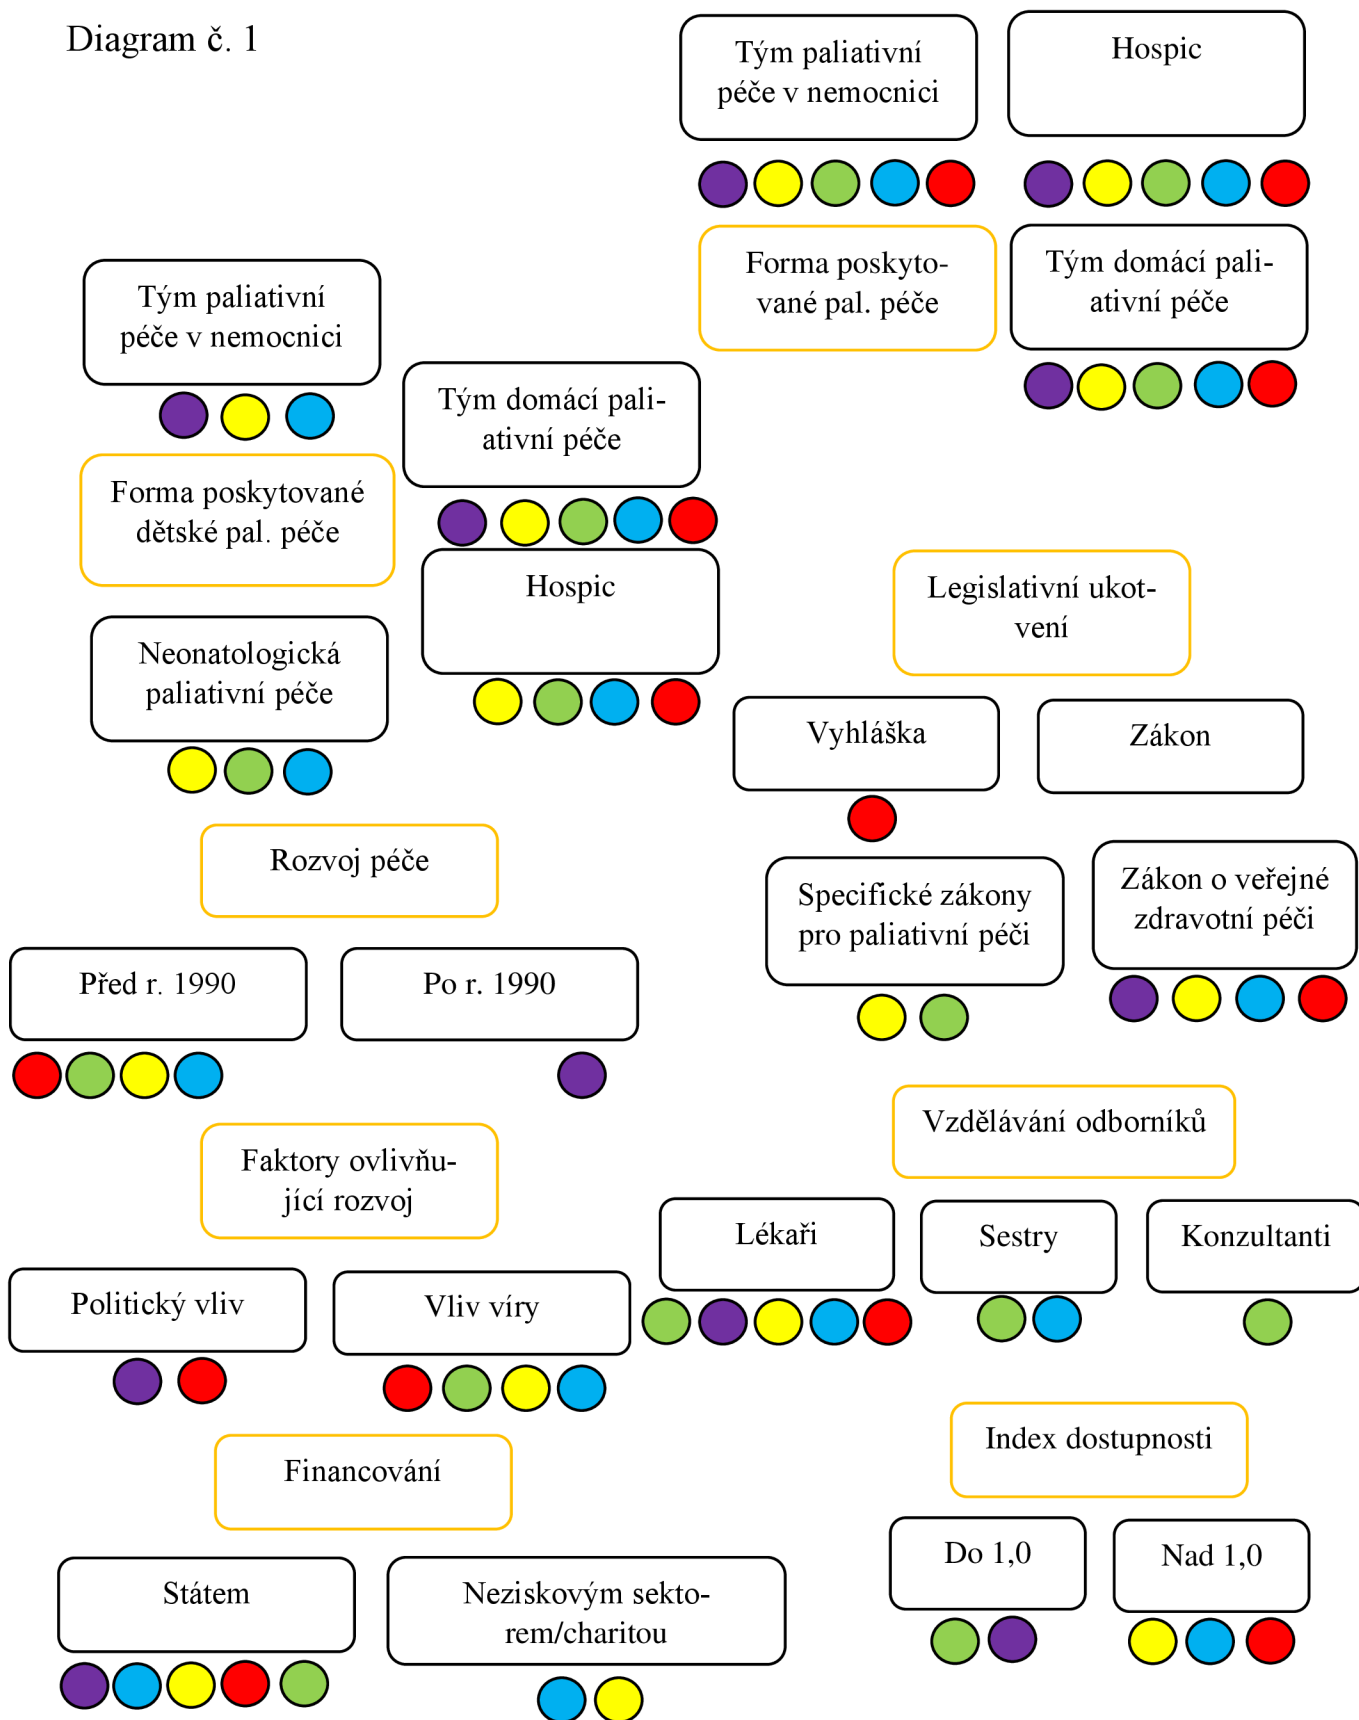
Diagram č. 1

Tým paliativní péče v nemocnici

Hospic

Forma poskytované pal. péče

Tým domácí paliativní péče

Tým paliativní péče v nemocnici

Tým domácí paliativní péče

Forma poskytované dětské pal. péče

Hospic

Legislativní ukotvení

Neonatologická paliativní péče

Vyhláška

Zákon

Rozvoj péče

Specifické zákony pro paliativní péči

Zákon o veřejné zdravotní péči

Před r. 1990

Po r. 1990

Vzdělávání odborníků

Faktory ovlivňující rozvoj

Lékaři

Sestry

Konzultanti

Politický vliv

Vliv víry

Index dostupnosti

Financování

Do 1,0

Nad 1,0

Státem

Neziskovým sektorem/charitou